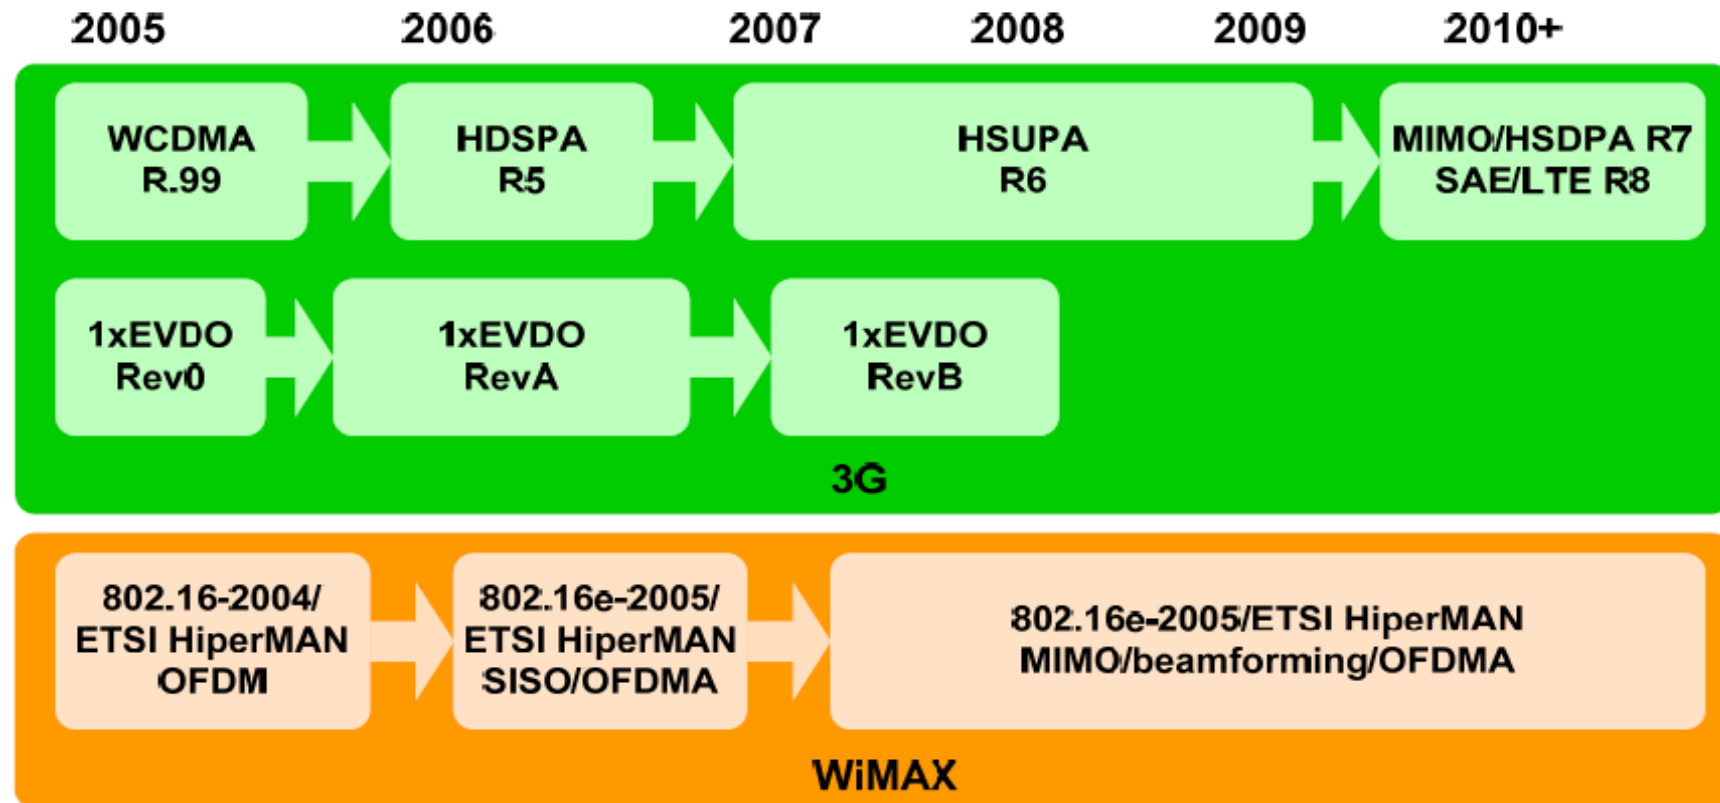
2005 2006 2007 2008 2009 2010+

WCDMA
R.99

HDSPA
R5

HSUPA
R6

MIMO/HSDPA R7
SAE/LTE R8

1xEVDO
Rev0

1xEVDO
RevA

1xEVDO
RevB

3G

802.16-2004/
ETSI HiperMAN
OFDM

802.16e-2005/
ETSI HiperMAN
SISO/OFDMA

802.16e-2005/ETSI HiperMAN
MIMO/beamforming/OFDMA

WiMAX